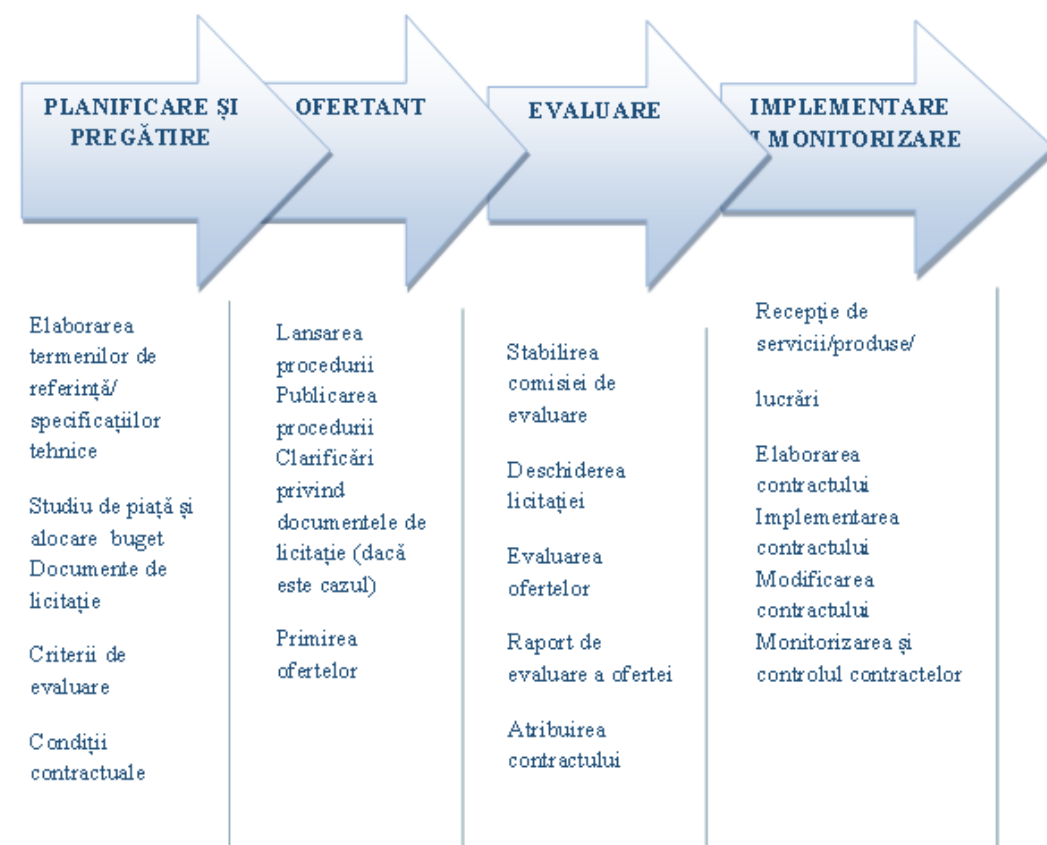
PLANIFICARE ȘI PREGĂTIRE

OFERTANT

EVALUARE

IMPLEMENTARE I MONITORIZARE

Elaborarea termenilor de referință/ specificațiilor tehnice

Studiu de piață și alocare buget
Documente de licitație

Criterii de evaluare

Condiții contractuale

Lansarea procedurii
Publicarea procedurii
Clarificări privind documentele de licitație (dacă este cazul)

Primirea ofertelor

Stabilirea comisiei de evaluare

Deschiderea licitației

Evaluarea ofertelor

Raport de evaluare a ofertei

Atribuirea contractului

Recepție de servicii/produse/

lucrări

Elaborarea contractului
Implementarea contractului
Modificarea contractului
Monitorizarea și controlul contractelor